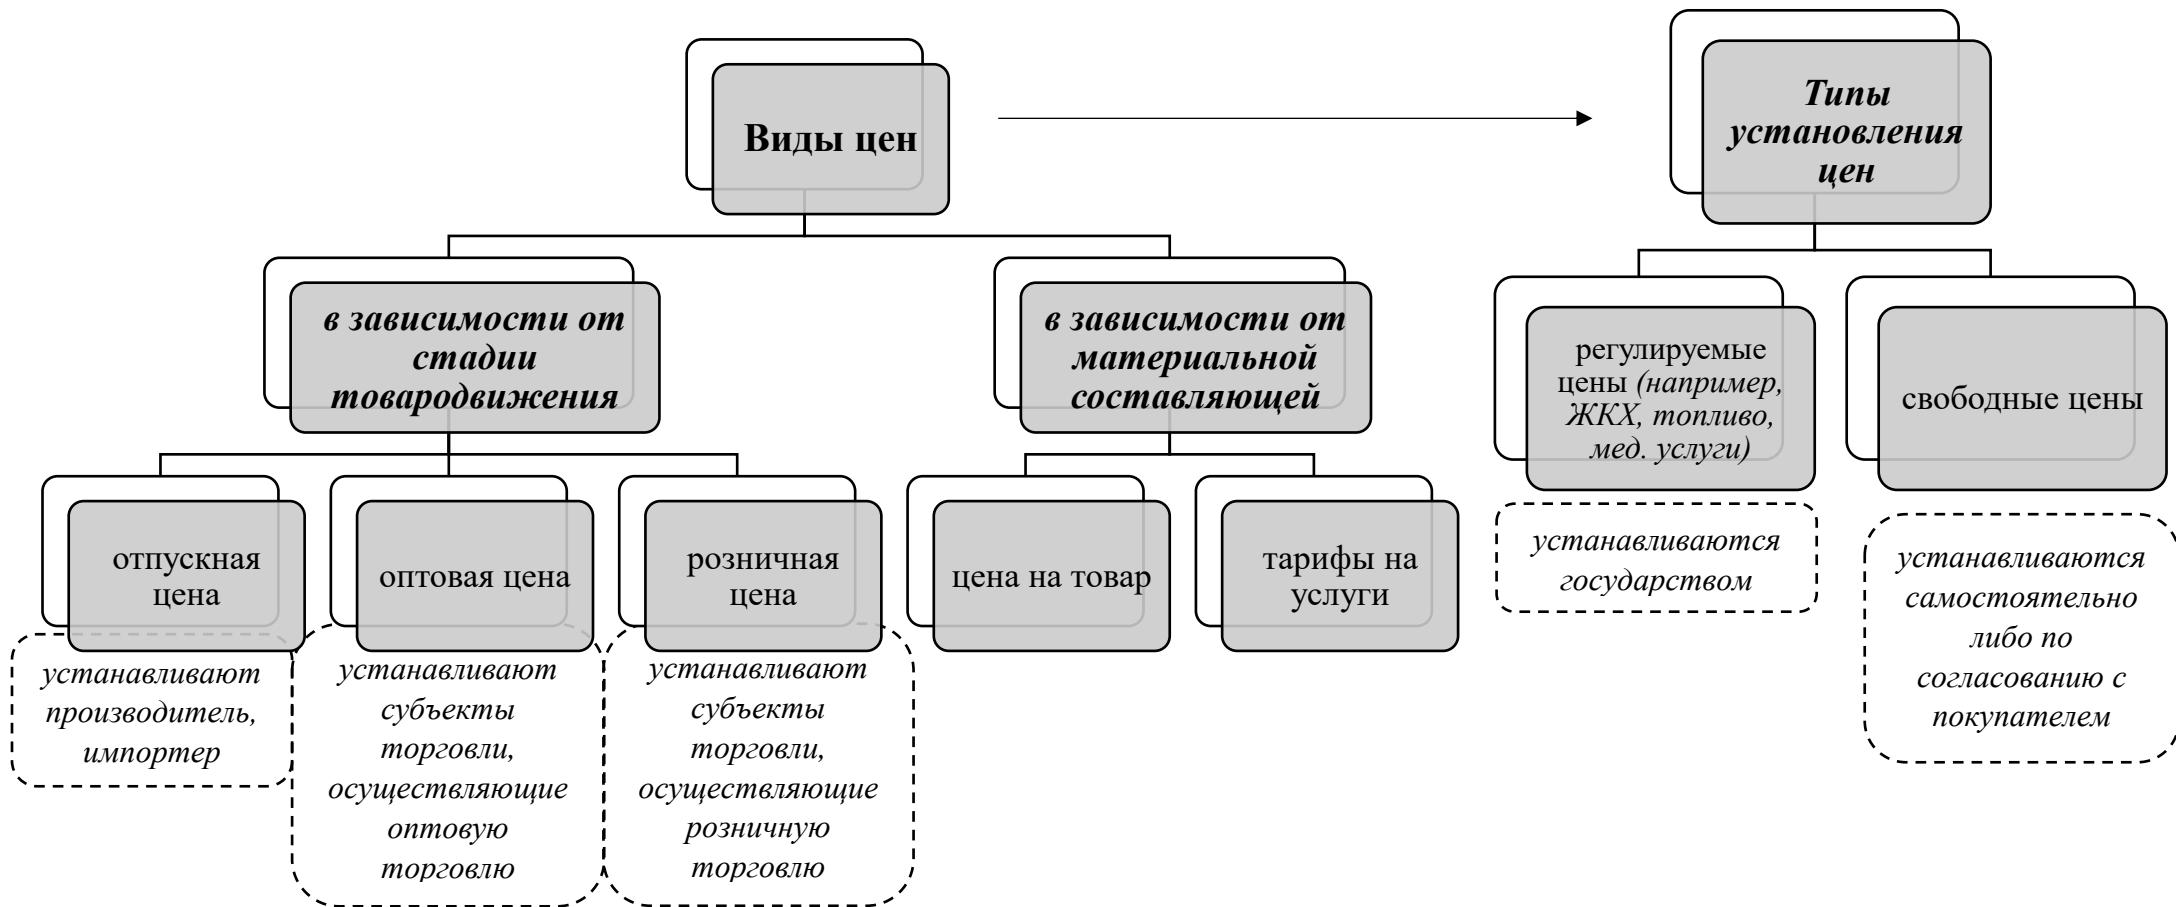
Виды цен

Типы установления цен

в зависимости от стадии товародвижения

в зависимости от материальной составляющей

регулируемые цены (например, ЖКХ, топливо, мед. услуги)

свободные цены

отпускная цена

оптовая цена

розничная цена

цена на товар

тарифы на услуги

устанавливаются государством

устанавливаются самостоятельно либо по согласованию с покупателем

устанавливают производитель, импортер

устанавливают субъекты торговли, осуществляющие оптовую торговлю

устанавливают субъекты торговли, осуществляющие розничную торговлю